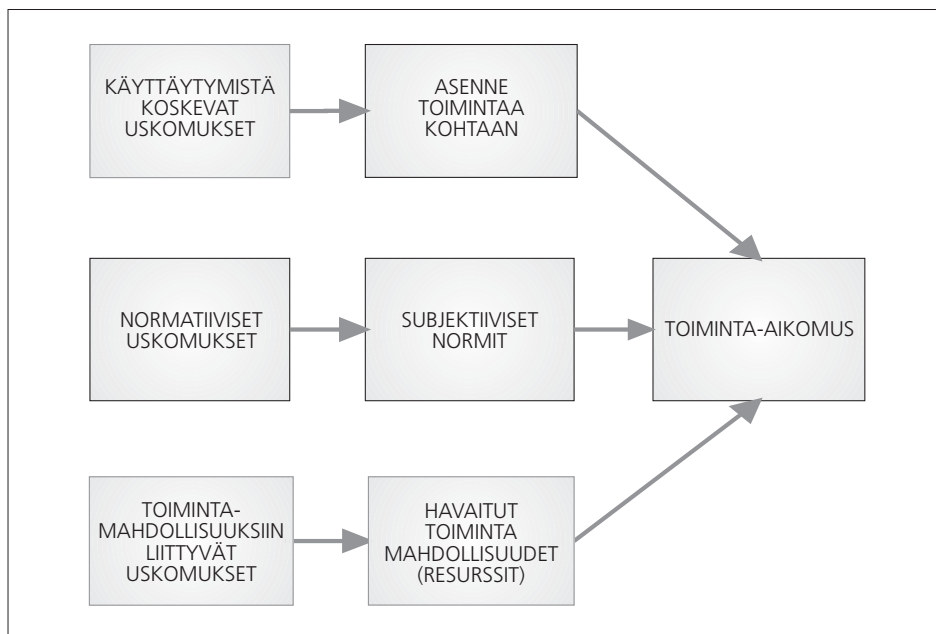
KÄYTTÄYTYMISTÄ KOSKEVAT USKOMUKSET

ASENNE TOIMINTAA KOHTAAN

NORMATIIVISET USKOMUKSET

SUBJEKTIIVISET NORMIT

TOIMINTA-AIKOMUS

TOIMINTA-MAHDOLLISUUKSIIN LIITTYVÄT USKOMUKSET

HAVAITUT TOIMINTA MAHDOLLISUUDET (RESURSSIT)